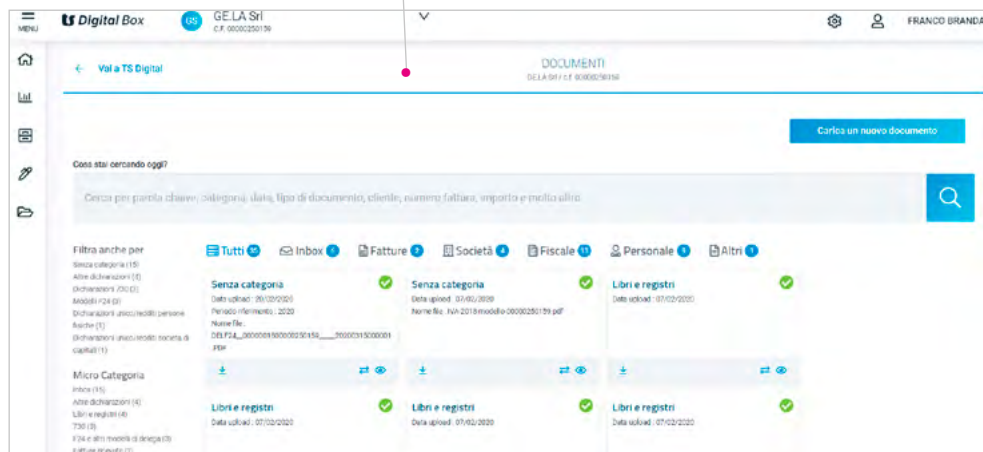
MENU

ts Digital Box

GS GE.LA Srl
C.F. 00000250159

FRANCO BRANDA

← Vai a TS Digital

DOCUMENTI
GE.LA Srl / C.F. 00000250159

Carica un nuovo documento

Cosa stai cercando oggi?

Cerca per parola chiave, categoria, data, tipo di documento, cliente, numero fattura, importo e molto altro

Filtra anche per
Senza categoria (15)
Altre dichiarazioni (4)
Dichiarazioni 730 (3)
Modelli F24 (3)
Dichiarazioni unico redditi persone fisiche (1)
Dichiarazioni unico redditi società di capitali (1)

Micro Categoria
Inbox (15)
Altre dichiarazioni (4)
Libri e registri (4)
730 (3)
F24 e altri modelli di delega (3)
Fatture ricevute (2)

Tutti 25 | Inbox 6 | Fatture 2 | Società 4 | Fiscale 13 | Personale 5 | Altri 1

Senza categoria
Data upload : 20/02/2020
Periodo riferimento : 2020
Nome file : DELF24__000000150000250159____20000315000001.PDF

Senza categoria
Data upload : 07/02/2020
Nome file : IVA 2018 modello 00000250159.pdf

Libri e registri
Data upload : 07/02/2020

Libri e registri
Data upload : 07/02/2020

Libri e registri
Data upload : 07/02/2020

Libri e registri
Data upload : 07/02/2020